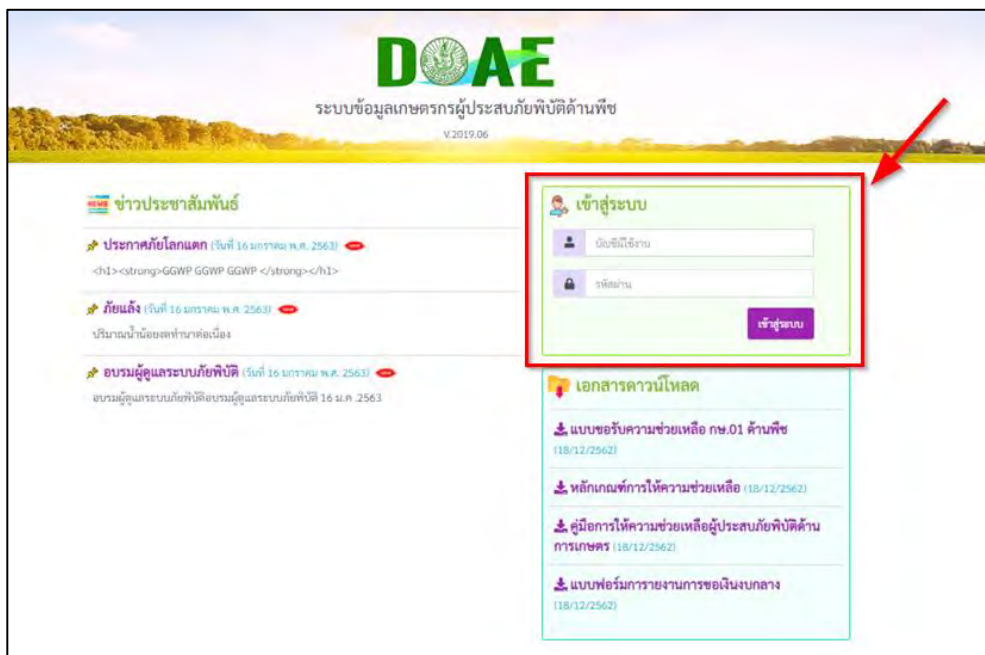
DOAE
ระบบข้อมูลเกษตรกรผู้ประสบภัยพิบัติด้านพืช
V.2019.06

NEWS ข่าวประชาสัมพันธ์

ประกาศภัยโลกแตก (วันที่ 16 มกราคม พ.ศ. 2563) new
<h1><strong>GGWP GGWP GGWP </strong></h1>

ภัยแล้ง (วันที่ 16 มกราคม พ.ศ. 2563) new
ปริมาณน้ำน้อยลงทำนาต่อเนื่อง

อบรมผู้ดูแลระบบภัยพิบัติ (วันที่ 16 มกราคม พ.ศ. 2563) new
อบรมผู้ดูแลระบบภัยพิบัติอบรมผู้ดูแลระบบภัยพิบัติ 16 ม.ค .2563

เข้าสู่ระบบ
บัญชีผู้ใช้งาน
รหัสผ่าน
เข้าสู่ระบบ

เอกสารดาวน์โหลด
แบบขอรับความช่วยเหลือ กษ.01 ด้านพืช (18/12/2562)
หลักเกณฑ์การให้ความช่วยเหลือ (18/12/2562)
คู่มือการให้ความช่วยเหลือผู้ประสบภัยพิบัติด้านการเกษตร (18/12/2562)
แบบฟอร์มการรายงานการขอเงินงบกลาง (18/12/2562)